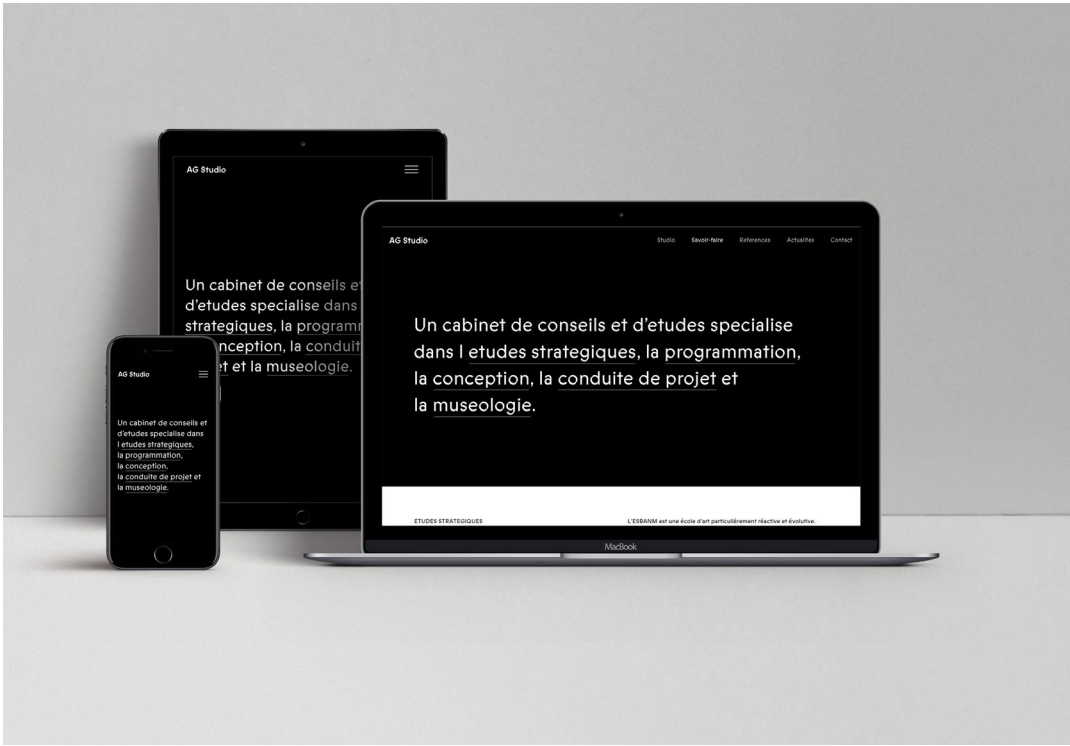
AG Studio

Un cabinet de conseils et d'etudes specialise dans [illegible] strategiques, la programm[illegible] conception, la conduite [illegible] et et la museologie.

AG Studio

Un cabinet de conseils et d'etudes specialise dans l etudes strategiques, la programmation, la conception, la conduite de projet et la museologie.

AG Studio

Studio Savoir-faire References Actualites Contact

Un cabinet de conseils et d'etudes specialise dans l etudes strategiques, la programmation, la conception, la conduite de projet et la museologie.

ETUDES STRATEGIQUES

L'ESBANM est une école d'art particulièrement réactive et évolutive.

MacBook